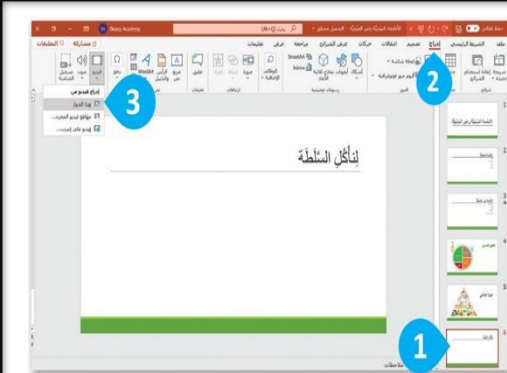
1

2

3

ملف الشريط الرئيسي إدراج تصميم انتقالات حركات عرض الشرائح مراجعة عرض تعليمات

مشاركة التعليقات

Binary Academy

بحث (Alt+Q)

الأطعمة الصحية وغير الصحية - الحفظ محلي

إدراج فيديو من

هذا الجهاز

مقاطع الفيديو المخزنة...

فيديو على إنترنت...

فيديو صوت تسجيل الشاشة

رموز

مربع نص الرأس والتذييل WordArt

ارتباط إجراء

تعليق

إرتباطات

تعليقات

SmartArt مخطط

أشكال أيقونات نماذج ثلاثية الأبعاد

رسومات توضيحية

صور

ألبوم صور فوتوغرافية

جدول

شريحة جديدة إعادة استخدام الشرائح

شرائح

لِنأكُل السَّلَطَة

الأطعمة الصحية وغير الصحية

ملاحظات